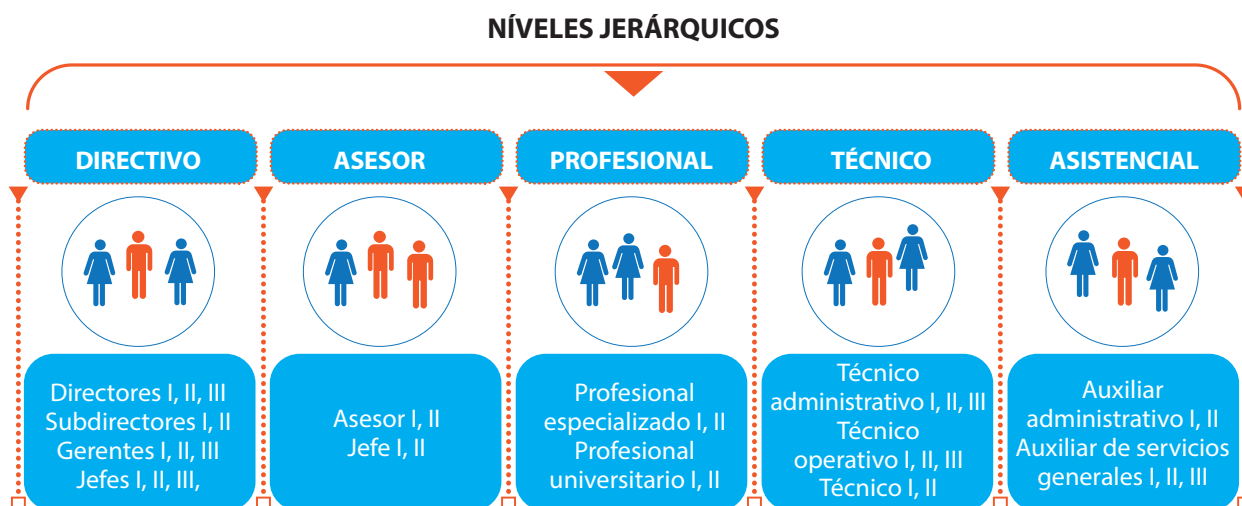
NÍVELES JERÁRQUICOS

DIRECTIVO

Directores I, II, III
Subdirectores I, II
Gerentes I, II, III
Jefes I, II, III,

ASESOR

Asesor I, II
Jefe I, II

PROFESIONAL

Profesional especializado I, II
Profesional universitario I, II

TÉCNICO

Técnico administrativo I, II, III
Técnico operativo I, II, III
Técnico I, II

ASISTENCIAL

Auxiliar administrativo I, II
Auxiliar de servicios generales I, II, III